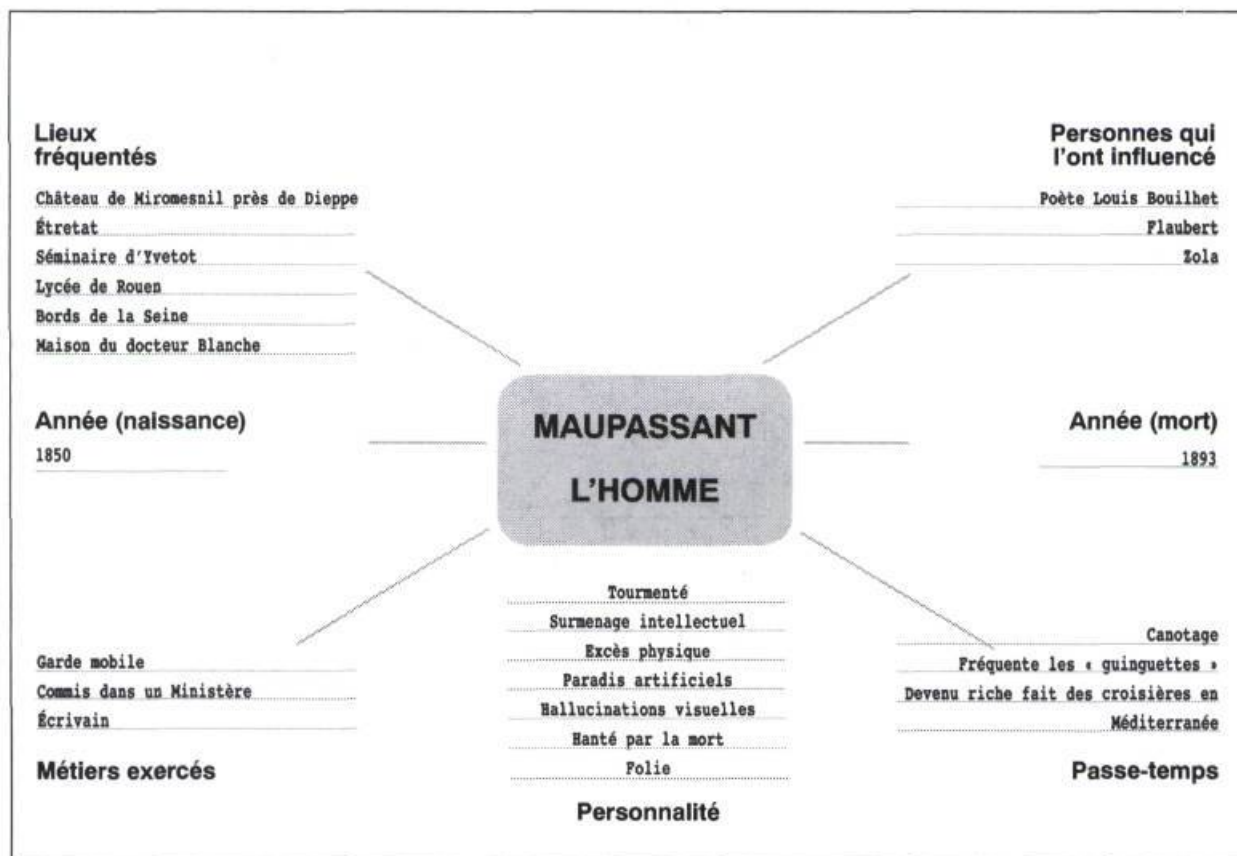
Lieux fréquentés

Château de Miromesnil près de Dieppe
Étretat
Séminaire d'Yvetot
Lycée de Rouen
Bords de la Seine
Maison du docteur Blanche

Personnes qui l'ont influencé

Poète Louis Bouilhet
Flaubert
Zola

Année (naissance)

1850

MAUPASSANT

L'HOMME

Année (mort)

1893

Tourmenté
Surmenage intellectuel
Excès physique
Paradis artificiels
Hallucinations visuelles
Hanté par la mort
Folie

Personnalité

Garde mobile
Commis dans un Ministère
Écrivain

Métiers exercés

Canotage
Fréquente les « guinguettes »
Devenu riche fait des croisières en Méditerranée

Passe-temps